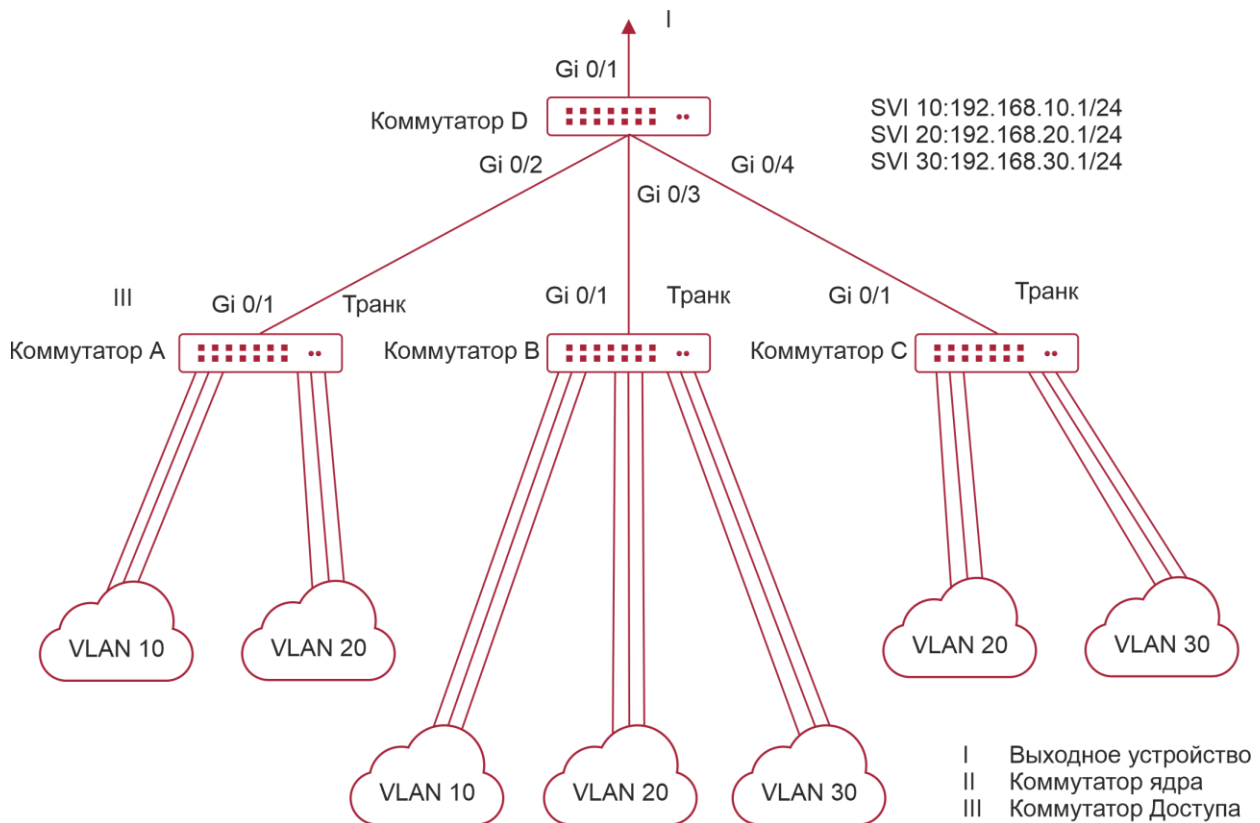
I

Gi 0/1

Коммутатор D

SVI 10:192.168.10.1/24
SVI 20:192.168.20.1/24
SVI 30:192.168.30.1/24

Gi 0/2

Gi 0/3

Gi 0/4

III

Gi 0/1

Транк

Gi 0/1

Транк

Gi 0/1

Транк

Коммутатор A

Коммутатор B

Коммутатор C

VLAN 10

VLAN 20

VLAN 20

VLAN 30

VLAN 10

VLAN 20

VLAN 30

I Выходное устройство
II Коммутатор ядра
III Коммутатор Доступа